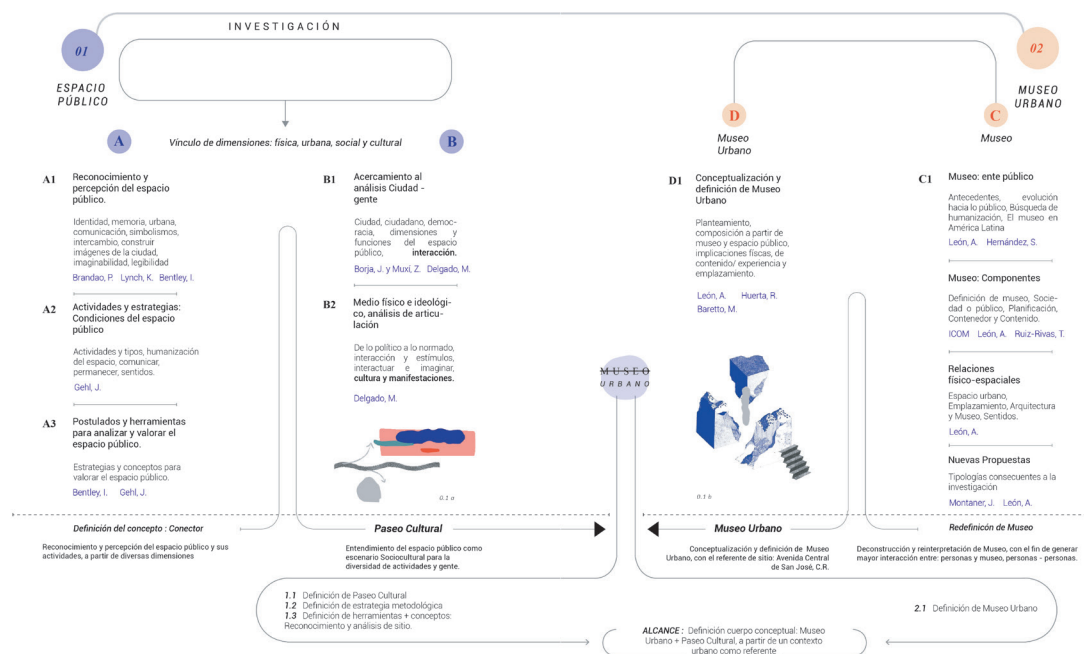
INVESTIGACIÓN

01
ESPACIO PÚBLICO

02
MUSEO URBANO

A
Vínculo de dimensiones: física, urbana, social y cultural
B

D
Museo Urbano

C
Museo

A1 Reconocimiento y percepción del espacio público.

Identidad, memoria, urbana, comunicación, simbolismos, intercambio, construir imágenes de la ciudad, imaginabilidad, legibilidad

Brandao, P. Lynch, K. Bentley, I.

A2 Actividades y estrategias: Condiciones del espacio público

Actividades y tipos, humanización del espacio, comunicar, permanecer, sentidos.

Gehl, J.

A3 Postulados y herramientas para analizar y valorar el espacio público.

Estrategias y conceptos para valorar el espacio público.

Bentley, I. Gehl, J.

B1 Acercamiento al análisis Ciudad - gente

Ciudad, ciudadano, democracia, dimensiones y funciones del espacio público, interacción.

Borja, J. y Muxí, Z. Delgado, M.

B2 Medio físico e ideológico, análisis de articulación

De lo político a lo normado, interacción y estímulos, interactuar e imaginar, cultura y manifestaciones.

Delgado, M.

0.1 a

MUSEO URBANO

D1 Conceptualización y definición de Museo Urbano

Planteamiento, composición a partir de museo y espacio público, implicaciones fiscas, de contenido/ experiencia y emplazamiento.

León, A. Huerta, R. Baretto, M.

0.1 b

C1 Museo: ente público

Antecedentes, evolución hacia lo público, Búsqueda de humanización, El museo en América Latina

León, A. Hernández, S.

Museo: Componentes

Definición de museo, Sociedad o público, Planificación, Contenedor y Contenido.

ICOM León, A. Ruiz-Rivas, T.

Relaciones físico-espaciales

Espacio urbano, Emplazamiento, Arquitectura y Museo, Sentidos.

León, A.

Nuevas Propuestas

Tipologías consecuentes a la investigación

Montaner, J. León, A.

Definición del concepto : Conector

Reconocimiento y percepción del espacio público y sus actividades, a partir de diversas dimensiones

Paseo Cultural

Entendimiento del espacio público como escenario Sociocultural para la diversidad de actividades y gente.

Museo Urbano

Conceptualización y definición de Museo Urbano, con el referente de sitio: Avenida Central de San José, C.R.

Redefinición de Museo

Deconstrucción y reinterpretación de Museo, con el fin de generar mayor interacción entre: personas y museo, personas - personas.

1.1 Definición de Paseo Cultural
1.2 Definición de estrategia metodológica
1.3 Definición de herramientas + conceptos: Reconocimiento y análisis de sitio.

2.1 Definición de Museo Urbano

ALCANCE : Definición cuerpo conceptual: Museo Urbano + Paseo Cultural, a partir de un contexto urbano como referente